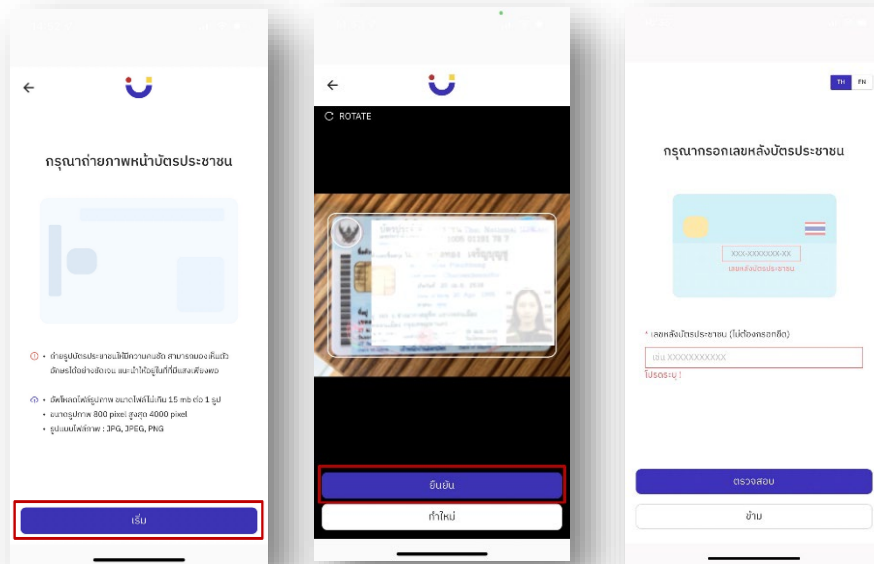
กรุณาถ่ายภาพหน้าบัตรประชาชน

ถ่ายรูปบัตรประชาชนให้มีความคมชัด สามารถมองเห็นตัวอักษรได้อย่างชัดเจน แนะนำให้อยู่ในที่ที่มีแสงเพียงพอ

อัพโหลดไฟล์รูปภาพ ขนาดไฟล์ไม่เกิน 15 mb ต่อ 1 รูป
• ขนาดรูปภาพ 800 pixel สูงสุด 4000 pixel
• รูปแบบไฟล์ภาพ : JPG, JPEG, PNG

เริ่ม

ROTATE

ยืนยัน

ถ่ายใหม่

TH EN

กรุณากรอกเลขหลังบัตรประชาชน

XXX-XXXXXXX-XX
เลขหลังบัตรประชาชน

* เลขหลังบัตรประชาชน (ไม่ต้องกรอกขีด)

เช่น XXXXXXXXXXXX

โปรดระบุ !

ตรวจสอบ

ข้าม